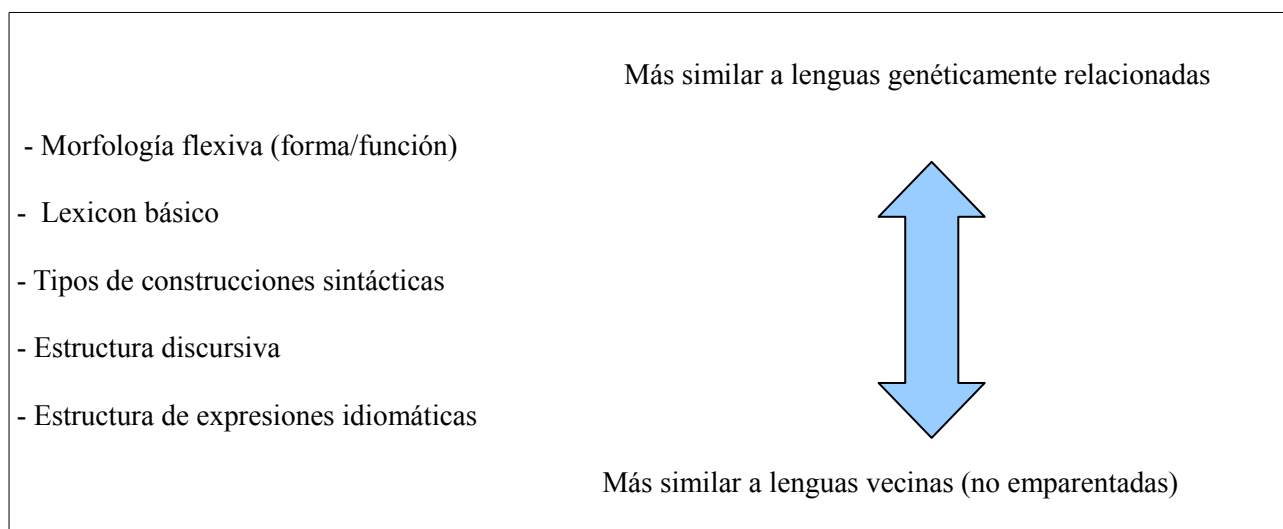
Más similar a lenguas genéticamente relacionadas

- Morfología flexiva (forma/función)

- Lexicon básico

- Tipos de construcciones sintácticas

- Estructura discursiva

- Estructura de expresiones idiomáticas

Más similar a lenguas vecinas (no emparentadas)